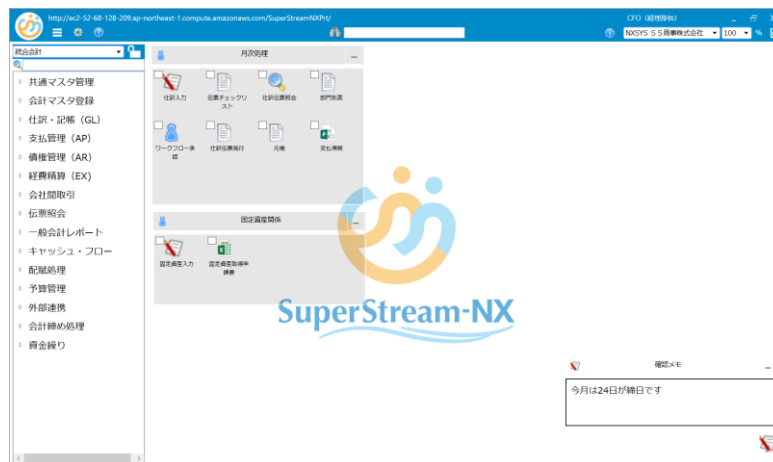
http://ec2-52-68-128-209.ap-northeast-1.compute.amazonaws.com/SuperStreamNXPrt/

CFO (経理部長)

NXSYS: S S 商事株式会社

100

%

統合会計

共通マスタ管理
会社マスタ登録
仕訳・記帳（GL）
支払管理（AP）
債権管理（AR）
経費精算（EX）
会社間取引
伝票照会
一般会計レポート
キャッシュ・フロー
配賦処理
予算管理
外部連携
会計締め処理
資金繰り

月次処理

仕訳入力
伝票チェックリスト
仕訳伝票照会
部門別表
ワークフロー承認
仕訳伝票発行
元帳
支払情報

固定資産関係

固定資産入力
固定資産取得申請書

SuperStream-NX

確認メモ

今月は24日が締日です